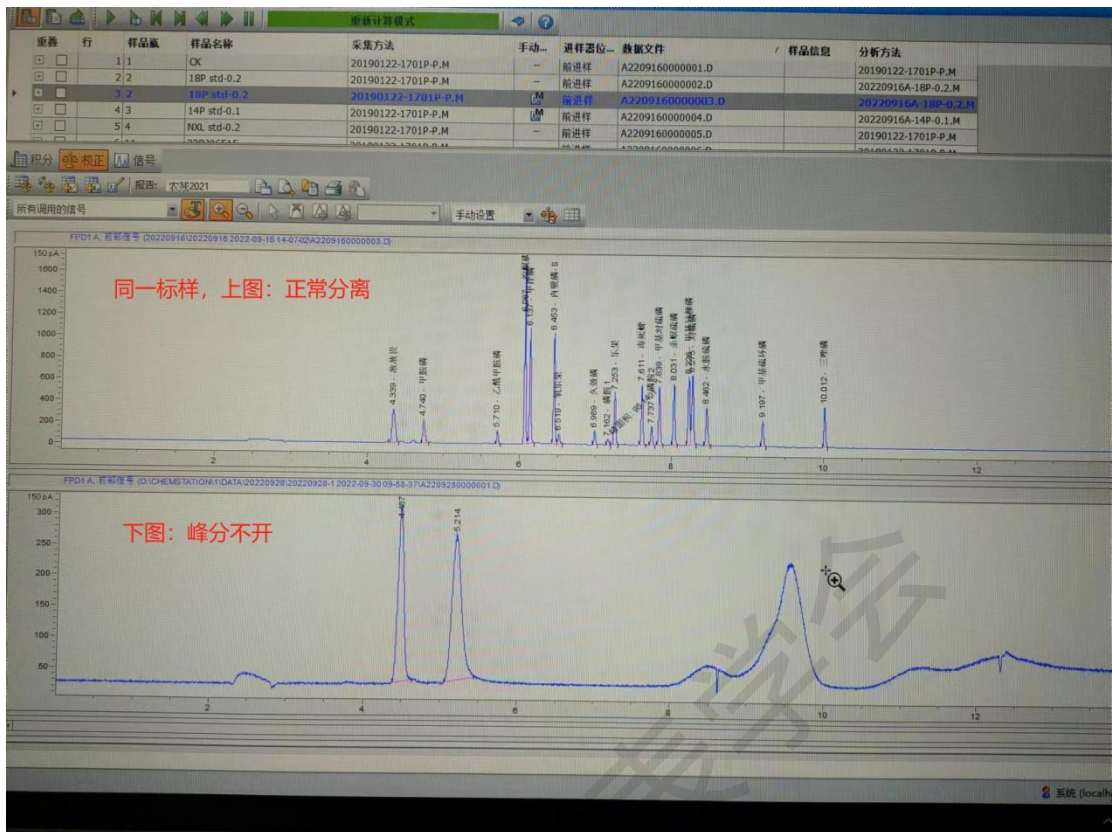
重新计算模式

| 重叠 | 行 | 样品瓶 | 样品名称 | 采集方法 | 手动... | 进样器位... | 数据文件 | 样品信息 | 分析方法 |
|---|---|---|---|---|---|---|---|---|---|
| | 1 | 1 | CK | 20190122-1701P-P.M | — | 前进样 | A2209160000001.D | | 20190122-1701P-P.M |
| | 2 | 2 | 18P std-0.2 | 20190122-1701P-P.M | — | 前进样 | A2209160000002.D | | 20220916A-18P-0.2.M |
| | 3 | 2 | 18P std-0.2 | 20190122-1701P-P.M | M | 前进样 | A2209160000003.D | | 20220916A-18P-0.2.M |
| | 4 | 3 | 14P std-0.1 | 20190122-1701P-P.M | M | 前进样 | A2209160000004.D | | 20220916A-14P-0.1.M |
| | 5 | 4 | NXL std-0.2 | 20190122-1701P-P.M | — | 前进样 | A2209160000005.D | | 20190122-1701P-P.M |

积分 校正 信号

报告: 农残2021

所有调用的信号

手动设置

FPD1 A, 前部信号 (20220916\20220916 2022-09-16 14-07-02\A2209160000003.D)

同一标样，上图：正常分离

150 pA, 1600, 1400, 1200, 1000, 800, 600, 400, 200, 0

4.339 - 敌敌畏
4.740 - 甲胺磷
5.710 - 乙酰甲胺磷
6.453 - 丙溴磷
6.519 - 氧乐果
6.969 - 久效磷
7.162 - 磷胺1
7.253 - 乐果
7.611 - 毒死蜱
7.737 - 磷胺2
7.838 - 甲基对硫磷
8.031 - 杀螟硫磷
8.462 - 水胺硫磷
9.197 - 甲基硫环磷
10.012 - 三唑磷

2, 4, 6, 8, 10, 12

FPD1 A, 前部信号 (D:\CHEMSTATION\1\DATA\20220928\20220928-1 2022-09-30 09-58-37\A2209280000001.D)

下图：峰分不开

150 pA, 300, 250, 200, 150, 100, 50

4.487
5.214

2, 4, 6, 8, 10, 12

系统 (localh